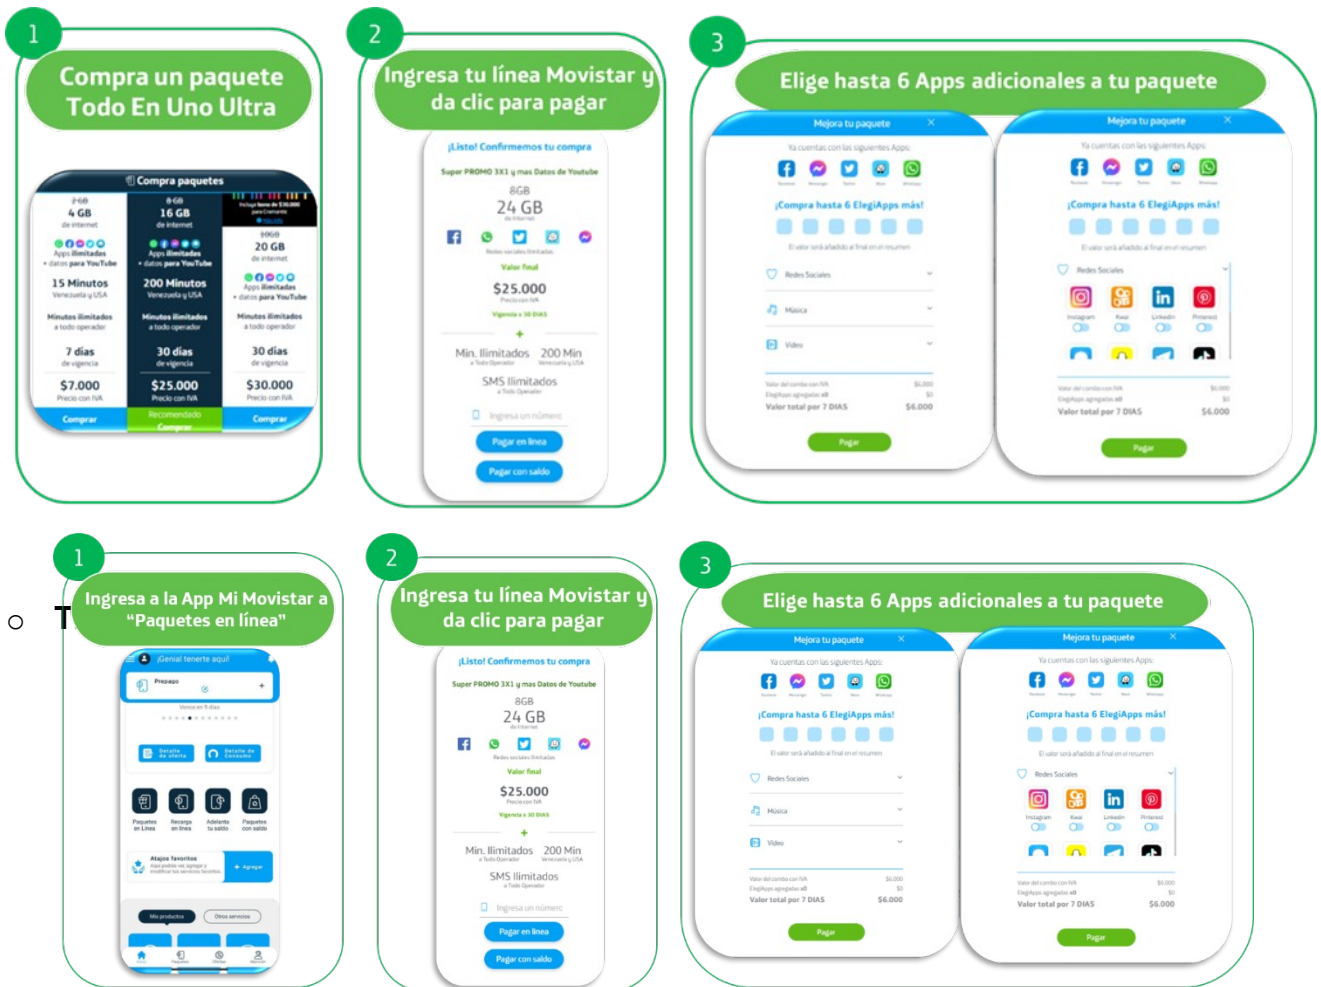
1
Compra un paquete Todo En Uno Ultra

Compra paquetes

2GB
4 GB
de internet
Apps ilimitadas + datos para YouTube
15 Minutos
Venezuela y USA
Minutos ilimitados a todo operador
7 días
de vigencia
$7.000
Precio con IVA
Comprar

8GB
16 GB
de internet
Apps ilimitadas + datos para YouTube
200 Minutos
Venezuela y USA
Minutos ilimitados a todo operador
30 días
de vigencia
$25.000
Precio con IVA
Recomendado
Comprar

10GB
20 GB
de internet
Apps ilimitadas + datos para YouTube
Minutos ilimitados a todo operador
30 días
de vigencia
$30.000
Precio con IVA
Comprar

2
Ingresa tu línea Movistar y da clic para pagar

¡Listo! Confirmemos tu compra
Super PROMO 3X1 y mas Datos de Youtube
8GB
24 GB
de internet
Redes sociales ilimitadas
Valor final
$25.000
Precio con IVA
Vigencia x 30 DIAS
+
Min. Ilimitados
a Todo Operador
200 Min
Venezuela y USA
SMS Ilimitados
a Todo Operador
Ingresa un número
Pagar en línea
Pagar con saldo

3
Elige hasta 6 Apps adicionales a tu paquete

Mejora tu paquete
Ya cuentas con las siguientes Apps:
¡Compra hasta 6 ElegiApps más!
El valor será añadido al final en el resumen
Redes Sociales
Música
Video
Valor del combo con IVA $6.000
ElegiApps agregadas x0 $0
Valor total por 7 DIAS $6.000
Pagar

Mejora tu paquete
Ya cuentas con las siguientes Apps:
¡Compra hasta 6 ElegiApps más!
El valor será añadido al final en el resumen
Redes Sociales
Instagram
Kwai
Linkedin
Pinterest
Valor del combo con IVA $6.000
ElegiApps agregadas x0 $0
Valor total por 7 DIAS $6.000
Pagar

○ T

1
Ingresa a la App Mi Movistar a "Paquetes en línea"

¡Genial tenerte aquí!
Prepago
Detalle de oferta
Detalle de Consumo
Paquetes en Línea
Recarga en línea
Adelanta tu saldo
Paquetes con saldo
Atajos favoritos
+ Agregar
Mis productos
Otros servicios

2
Ingresa tu línea Movistar y da clic para pagar

¡Listo! Confirmemos tu compra
Super PROMO 3X1 y mas Datos de Youtube
8GB
24 GB
de internet
Redes sociales ilimitadas
Valor final
$25.000
Precio con IVA
Vigencia x 30 DIAS
+
Min. Ilimitados
a Todo Operador
200 Min
Venezuela y USA
SMS Ilimitados
a Todo Operador
Ingresa un número
Pagar en línea
Pagar con saldo

3
Elige hasta 6 Apps adicionales a tu paquete

Mejora tu paquete
Ya cuentas con las siguientes Apps:
¡Compra hasta 6 ElegiApps más!
El valor será añadido al final en el resumen
Redes Sociales
Música
Video
Valor del combo con IVA $6.000
ElegiApps agregadas x0 $0
Valor total por 7 DIAS $6.000
Pagar

Mejora tu paquete
Ya cuentas con las siguientes Apps:
¡Compra hasta 6 ElegiApps más!
El valor será añadido al final en el resumen
Redes Sociales
Instagram
Kwai
Linkedin
Pinterest
Valor del combo con IVA $6.000
ElegiApps agregadas x0 $0
Valor total por 7 DIAS $6.000
Pagar